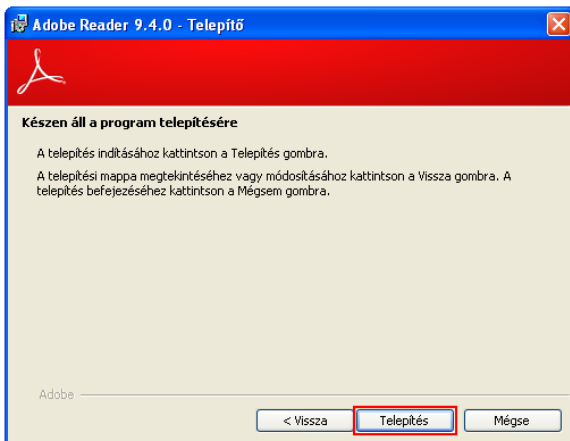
Adobe Reader 9.4.0 - Telepítő

Készen áll a program telepítésére

A telepítés indításához kattintson a Telepítés gombra.

A telepítési mappa megtekintéséhez vagy módosításához kattintson a Vissza gombra. A telepítés befejezéséhez kattintson a Mégsem gombra.

Adobe

< Vissza

Telepítés

Mégse